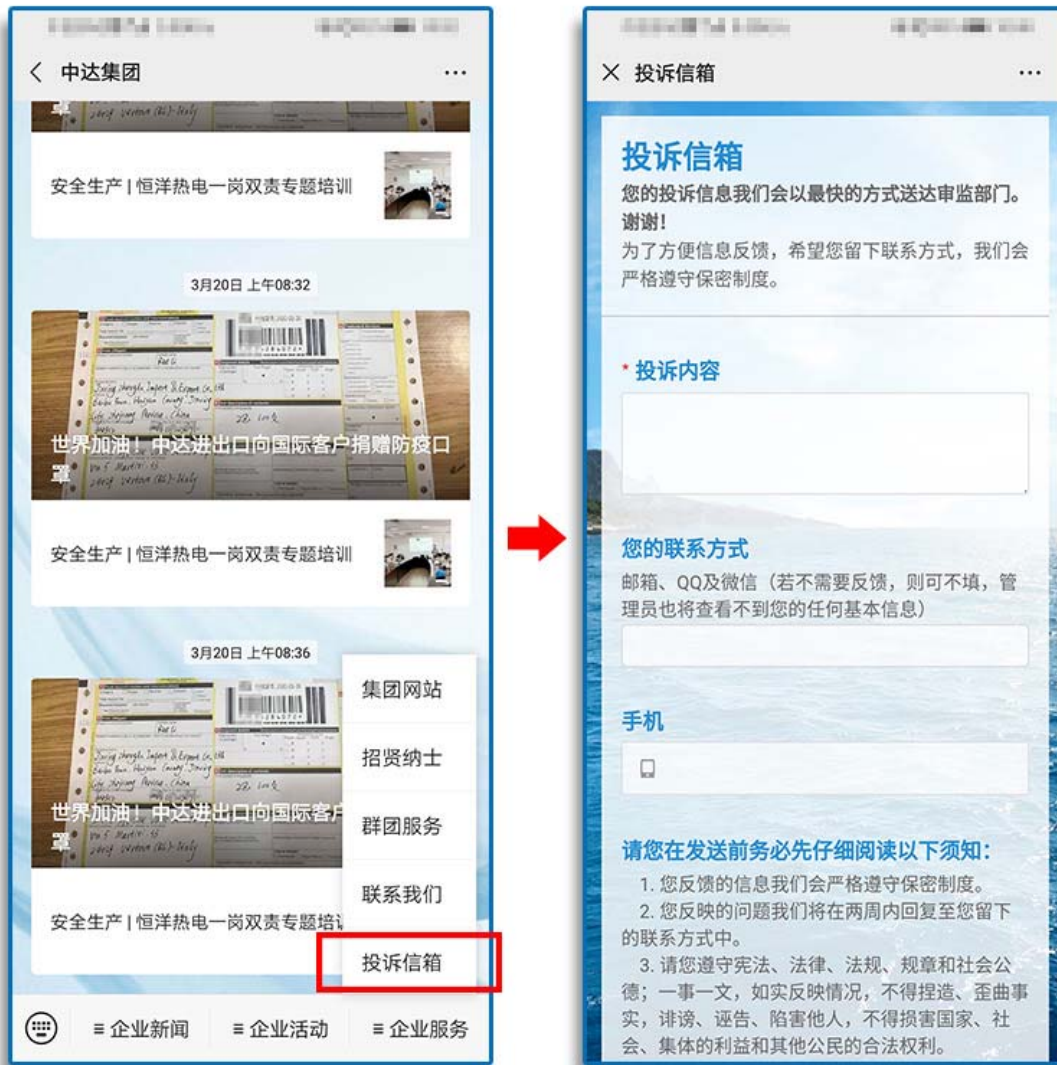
中达集团

安全生产 | 恒洋热电一岗双责专题培训

3月20日 上午08:32

世界加油！中达进出口向国际客户捐赠防疫口罩

安全生产 | 恒洋热电一岗双责专题培训

3月20日 上午08:36

世界加油！中达进出口向国际客户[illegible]罩

安全生产 | 恒洋热电一岗双责专题培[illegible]

集团网站

招贤纳士

群团服务

联系我们

投诉信箱

≡ 企业新闻 ≡ 企业活动 ≡ 企业服务

投诉信箱

投诉信箱

您的投诉信息我们会以最快的方式送达审监部门。谢谢！

为了方便信息反馈，希望您留下联系方式，我们会严格遵守保密制度。

* 投诉内容

您的联系方式

邮箱、QQ及微信（若不需要反馈，则可不填，管理员也将查看不到您的任何基本信息）

手机

请您在发送前务必先仔细阅读以下须知：

1. 您反馈的信息我们会严格遵守保密制度。

2. 您反映的问题我们将在两周内回复至您留下的联系方式中。

3. 请您遵守宪法、法律、法规、规章和社会公德；一事一文，如实反映情况，不得捏造、歪曲事实，诽谤、诬告、陷害他人，不得损害国家、社会、集体的利益和其他公民的合法权利。